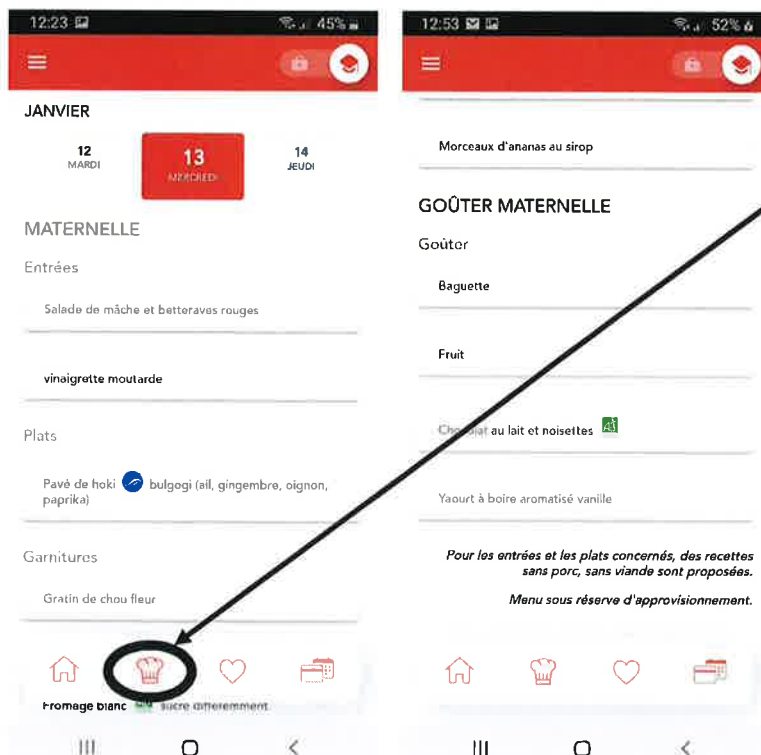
12:23 45%

JANVIER

12 MARDI

13 MERCREDI

14 JEUDI

MATERNELLE

Entrées

Salade de mâche et betteraves rouges

vinaigrette moutarde

Plats

Pavé de hoki bulgogi (ail, gingembre, oignon, paprika)

Garnitures

Gratin de chou fleur

Fromage blanc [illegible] sucré différemment

12:53 52%

Morceaux d'ananas au sirop

GOÛTER MATERNELLE

Goûter

Baguette

Fruit

Cho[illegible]at au lait et noisettes AB

Yaourt à boire aromatisé vanille

Pour les entrées et les plats concernés, des recettes sans porc, sans viande sont proposées.

Menu sous réserve d'approvisionnement.